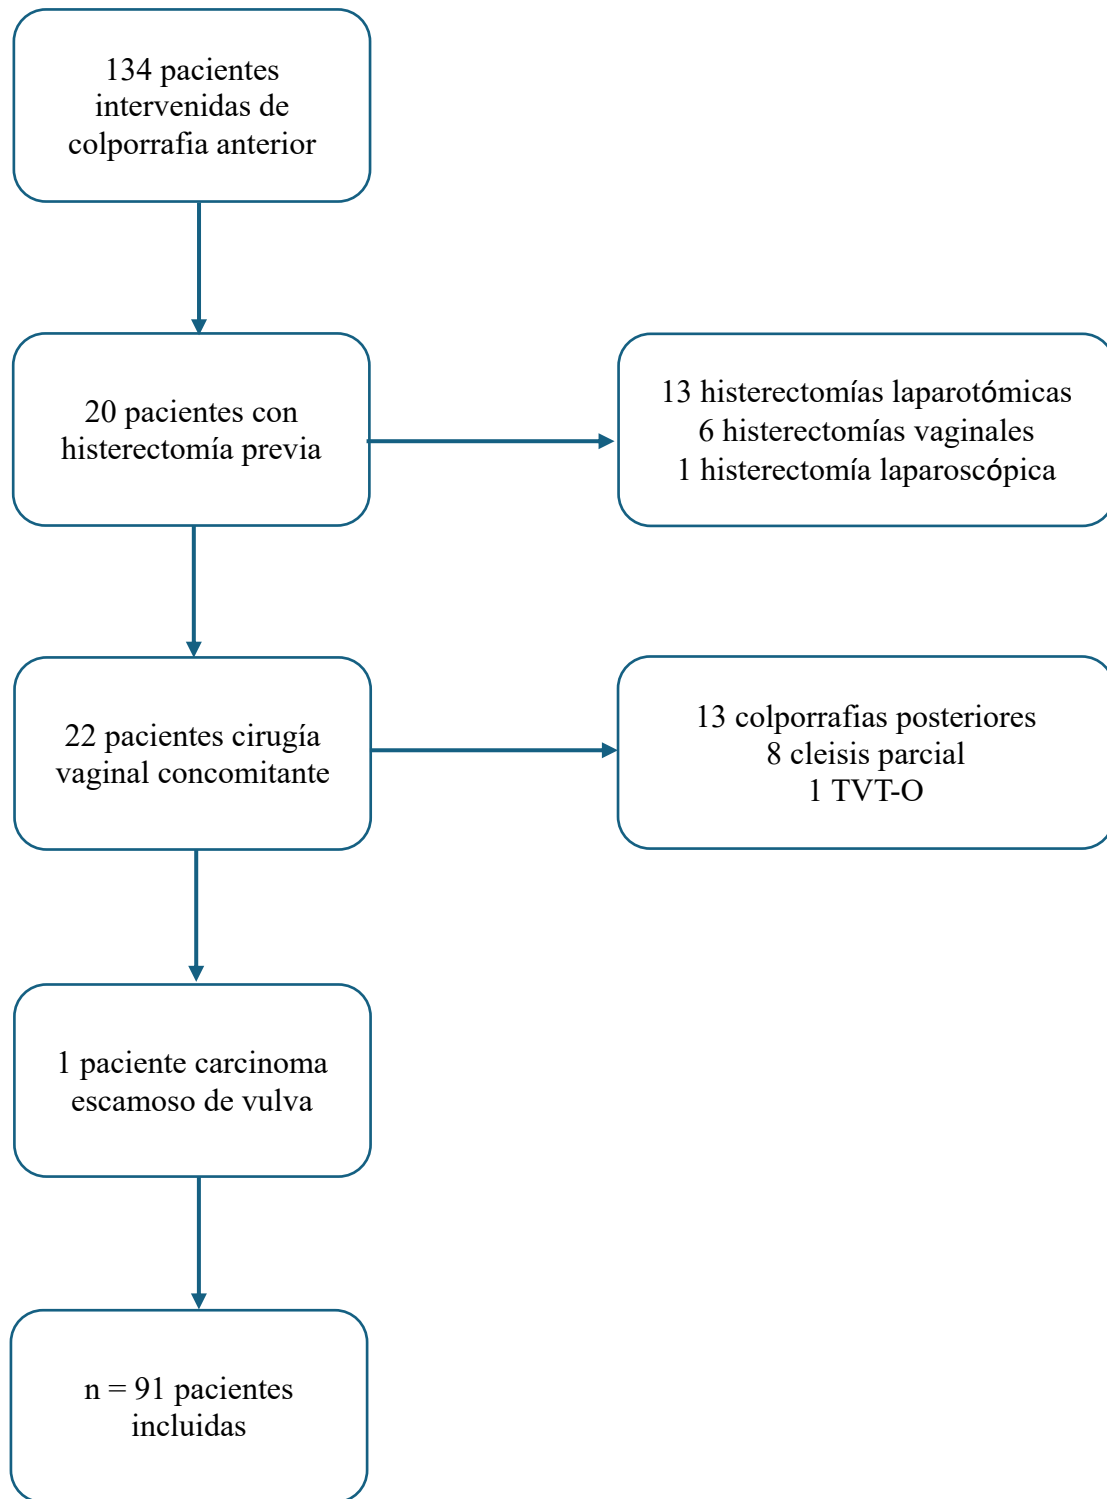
134 pacientes intervenidas de colporrafia anterior

20 pacientes con histerectomía previa

13 histerectomías laparotómicas
6 histerectomías vaginales
1 histerectomía laparoscópica

22 pacientes cirugía vaginal concomitante

13 colporrafias posteriores
8 cleisis parcial
1 TVT-O

1 paciente carcinoma escamoso de vulva

n = 91 pacientes incluidas